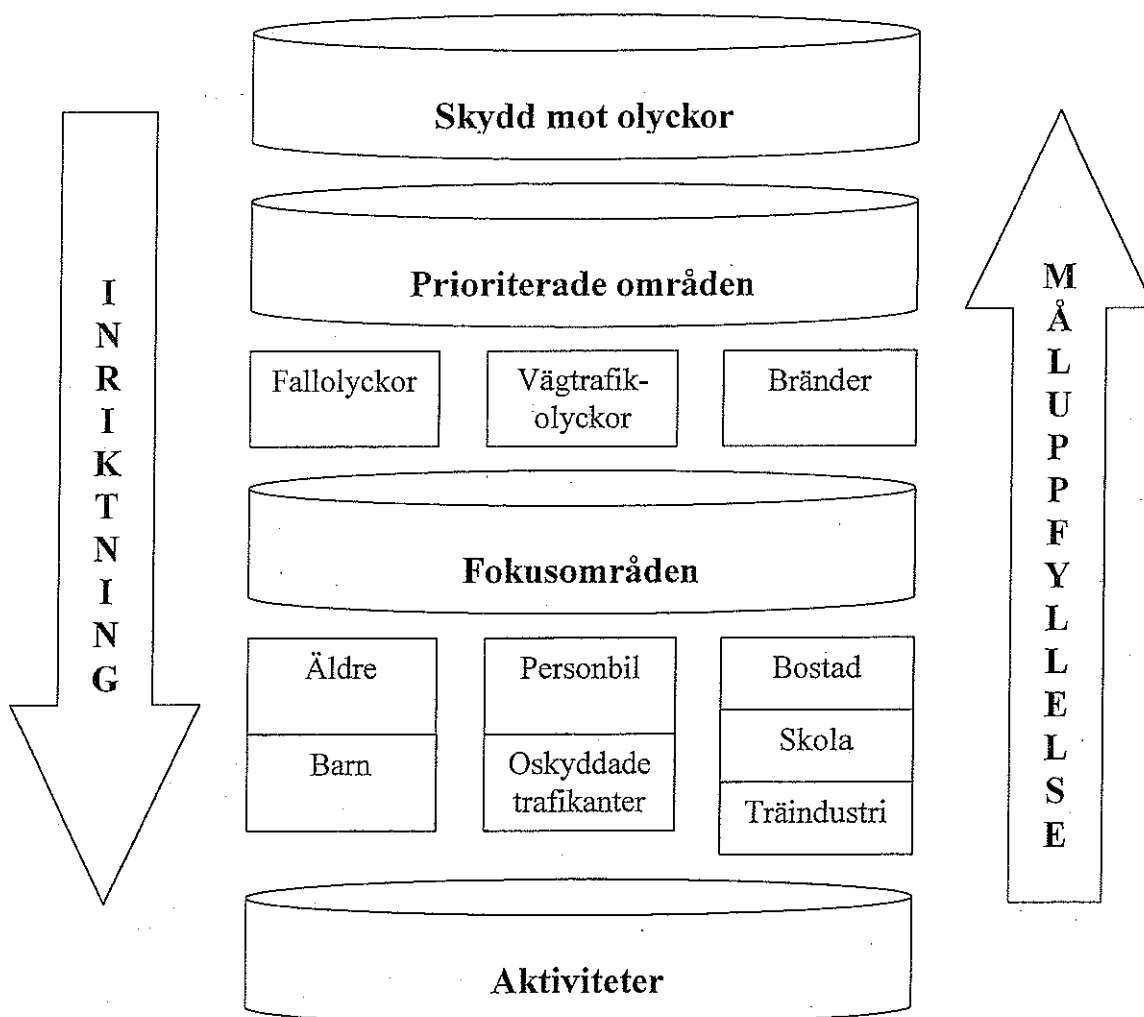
INRIKTNING

Skydd mot olyckor

Prioriterade områden

Fallolyckor

Vägtrafikolyckor

Bränder

Fokusområden

Äldre

Barn

Personbil

Oskyddade trafikanter

Bostad

Skola

Träindustri

Aktiviteter

MÅLUPPFYLLELSE